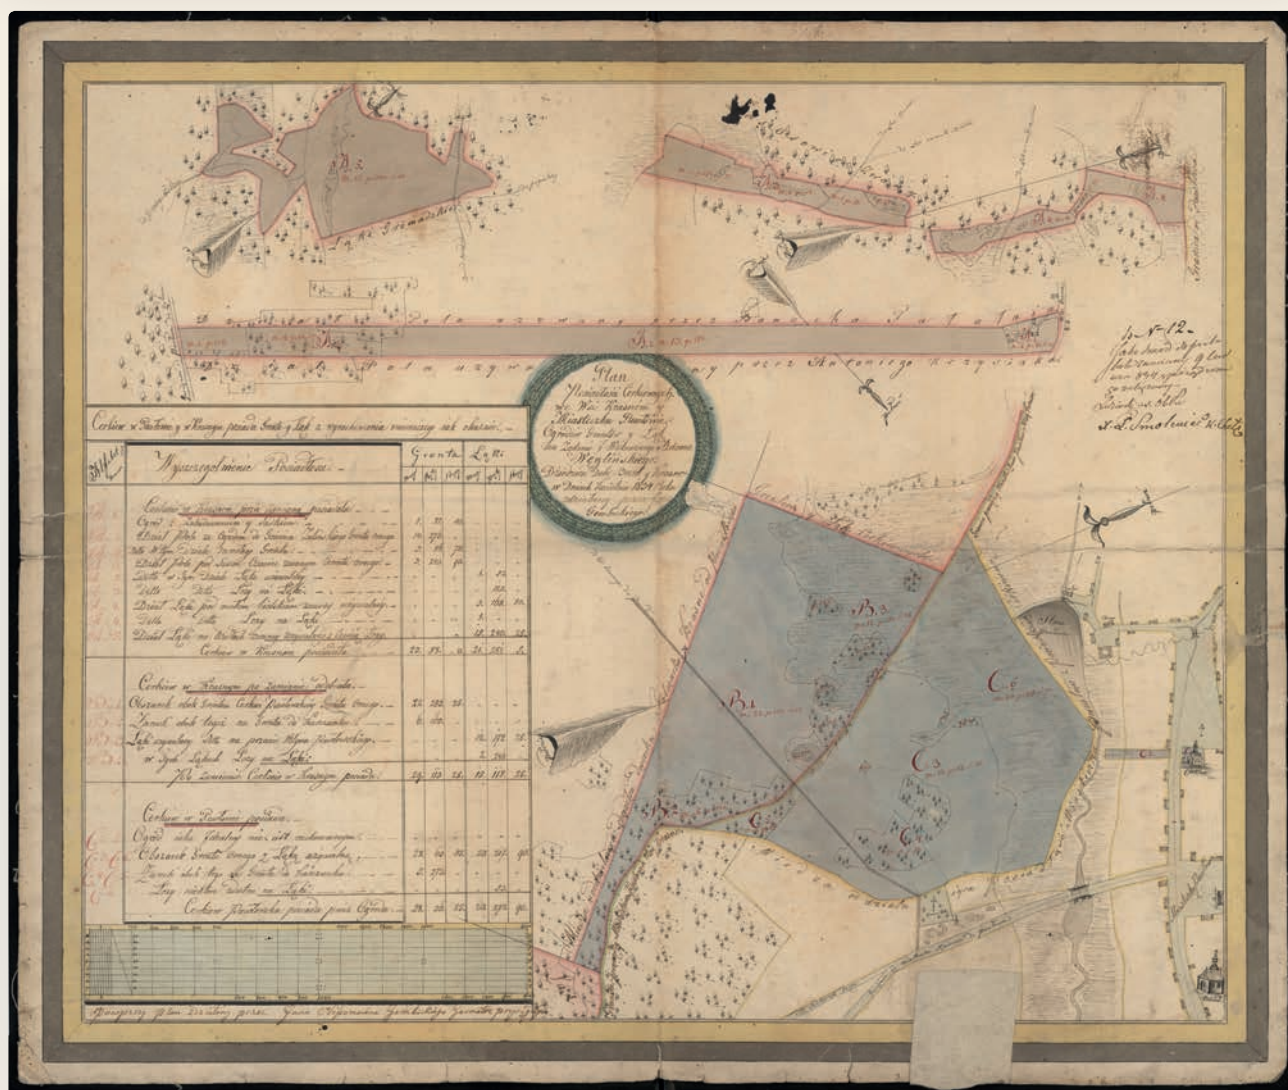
Plan
Nieruchomości Cerkiewnych we Wsi Krasnem y Miasteczku Piaseczno, Ogrodów Gruntów y Łąk, ...

Cerkiew w Piasecznie y w Krasnem posiada Grunta y Łąk z wyszczególnieniem ...

Wyszczególnienie Posiadłości

Grunta | Łąki

Cerkiew w Krasnem ...

Cerkiew w Krasnym ...

Cerkiew w Piasecznie posiada

Cerkiew Piaseczyńska posiada ...

Pole uzywane przez Antoniego Krzyżaka

Pole uzywane przez ... Tatała

Za N. 12.
...
...
... Smolnicki ...

Grunty ...

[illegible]